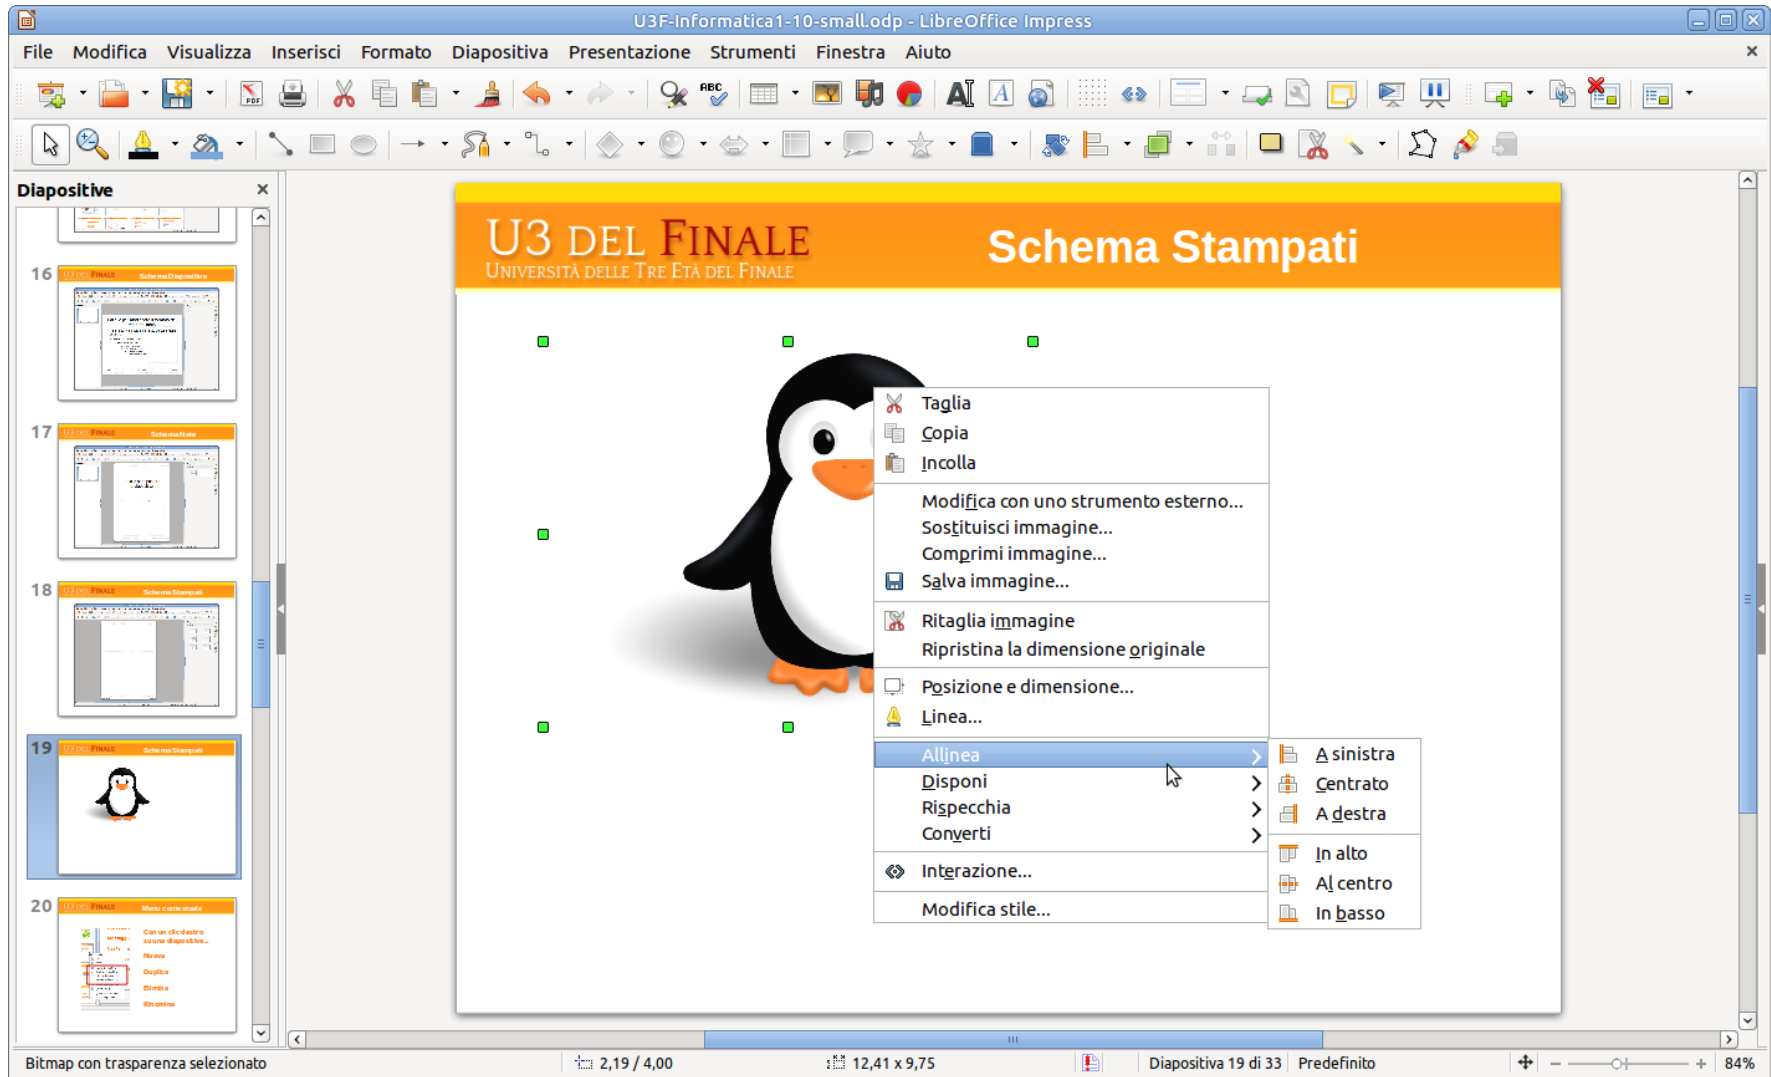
U3F-Informatica1-10-small.odp - LibreOffice Impress

File Modifica Visualizza Inserisci Formato Diapositiva Presentazione Strumenti Finestra Aiuto

Diapositive

16

17

18

19

20

U3 DEL FINALE
UNIVERSITÀ DELLE TRE ETÀ DEL FINALE

Schema Stampati

Taglia
Copia
Incolla
Modifica con uno strumento esterno...
Sostituisci immagine...
Comprimi immagine...
Salva immagine...
Ritaglia immagine
Ripristina la dimensione originale
Posizione e dimensione...
Linea...
Allinea
Disponi
Rispecchia
Converti
Interazione...
Modifica stile...

A sinistra
Centrato
A destra
In alto
Al centro
In basso

Bitmap con trasparenza selezionato 2,19 / 4,00 12,41 x 9,75 Diapositiva 19 di 33 Predefinito 84%